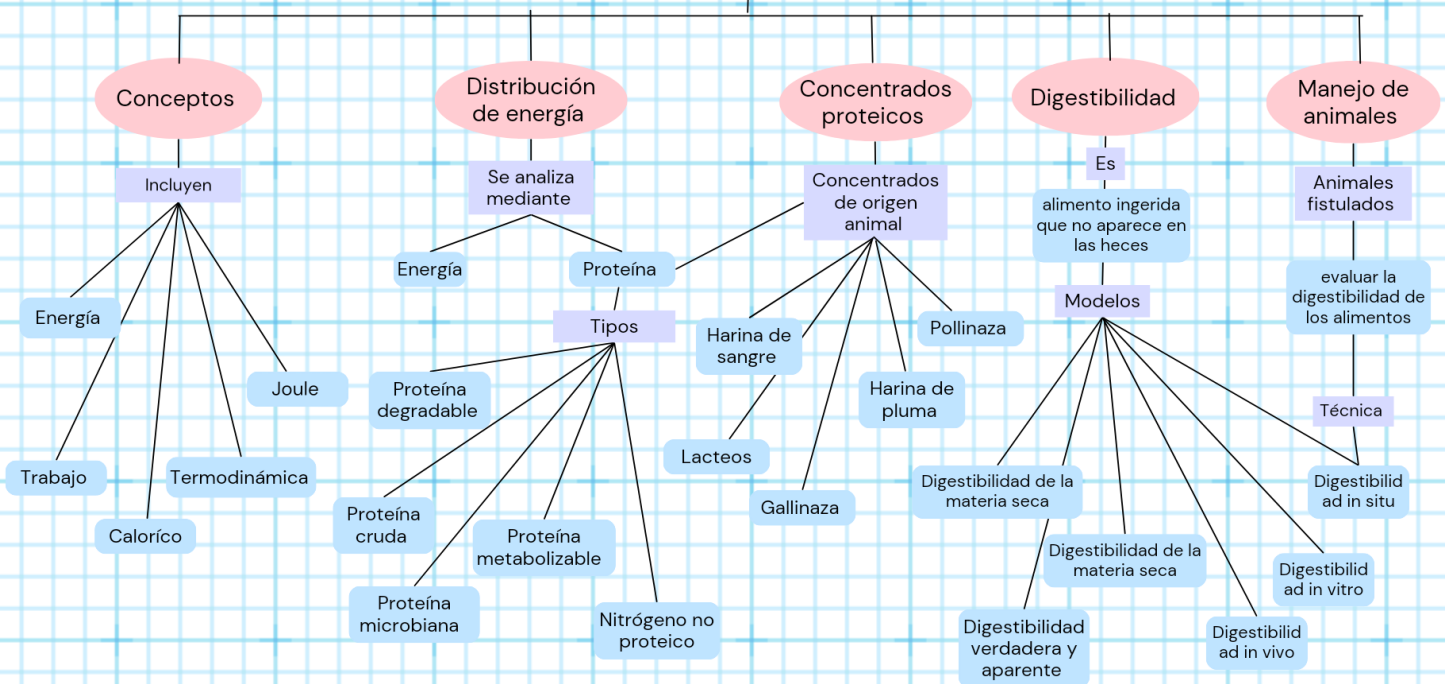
Conceptos

Incluyen

Energía

Trabajo

Caloríco

Termodinámica

Joule

Distribución de energía

Se analiza mediante

Energía

Proteína

Tipos

Proteína degradable

Proteína cruda

Proteína metabolizable

Proteína microbiana

Nitrógeno no proteico

Concentrados proteicos

Concentrados de origen animal

Harina de sangre

Lacteos

Gallinaza

Harina de pluma

Pollinaza

Digestibilidad

Es

alimento ingerida que no aparece en las heces

Modelos

Digestibilidad de la materia seca

Digestibilidad de la materia seca

Digestibilidad verdadera y aparente

Digestibilidad in vivo

Digestibilidad in vitro

Manejo de animales

Animales fistulados

evaluar la digestibilidad de los alimentos

Técnica

Digestibilidad in situ